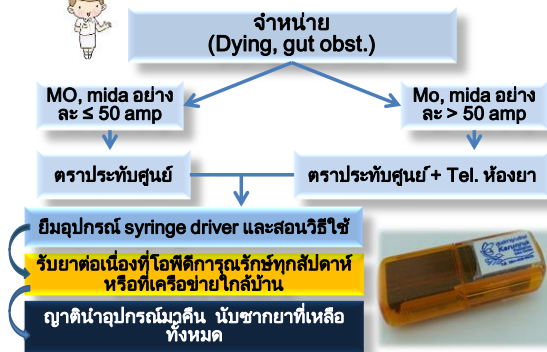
จำหน่าย
(Dying, gut obst.)

MO, mida อย่างละ ≤ 50 amp

Mo, mida อย่างละ > 50 amp

ตราประทับศูนย์

ตราประทับศูนย์ + Tel. ห้องยา

ยืมอุปกรณ์ syringe driver และสอนวิธีใช้

รับยาต่อเนื่องที่โอพีดีการุณรักษ์ทุกสัปดาห์ หรือที่เครือข่ายใกล้บ้าน

ญาตินำอุปกรณ์มาคืน นับซากยาที่เหลือทั้งหมด

Karunrak